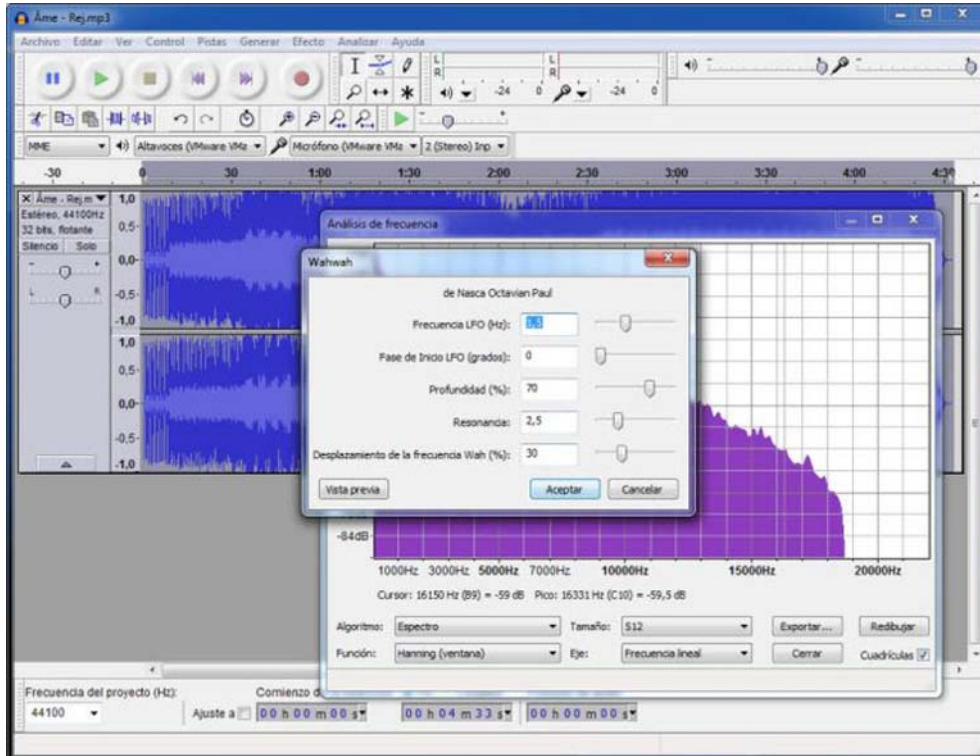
Âme - Rej.mp3

Archivo Editar Ver Control Pistas Generar Efecto Analizar Ayuda

L
R
-24 0
L
R
-24 0

MME
Altavoces (VMware VMa
Micrófono (VMware VMa
2 (Stereo) Inp

-30 0 30 1:00 1:30 2:00 2:30 3:00 3:30 4:00 4:30

Âme - Rej.m
Estéreo, 44100Hz
32 bits, flotante
Silencio Solo
L R

1,0
0,5-
0,0-
-0,5-
-1,0
1,0
0,5-
0,0-
-0,5-
-1,0

Análisis de frecuencia

Wahwah

de Nasca Octavian Paul

Frecuencia LFO (Hz): 1,5

Fase de Inicio LFO (grados): 0

Profundidad (%): 70

Resonancia: 2,5

Desplazamiento de la frecuencia Wah (%): 30

Vista previa
Aceptar
Cancelar

-84dB

1000Hz 3000Hz 5000Hz 7000Hz 10000Hz 15000Hz 20000Hz

Cursor: 16150 Hz (B9) = -59 dB Pico: 16331 Hz (C10) = -59,5 dB

Algoritmo: Espectro
Tamaño: 512
Exportar...
Redibujar

Función: Hanning (ventana)
Eje: Frecuencia lineal
Cerrar
Cuadrículas

Frecuencia del proyecto (Hz):
44100
Comienzo d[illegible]
Ajuste a
00 h 00 m 00 s
00 h 04 m 33 s
00 h 00 m 00 s